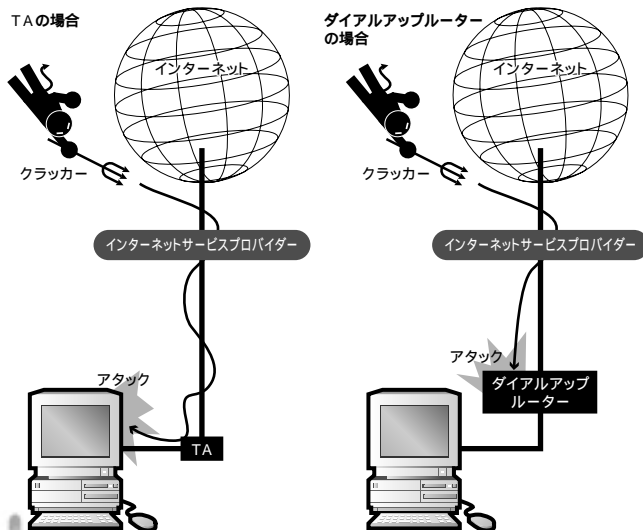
TAの場合

インターネット

クラッカー

インターネットサービスプロバイダー

アタック

TA

ダイアルアップルーターの場合

インターネット

クラッカー

インターネットサービスプロバイダー

アタック

ダイアルアップルーター